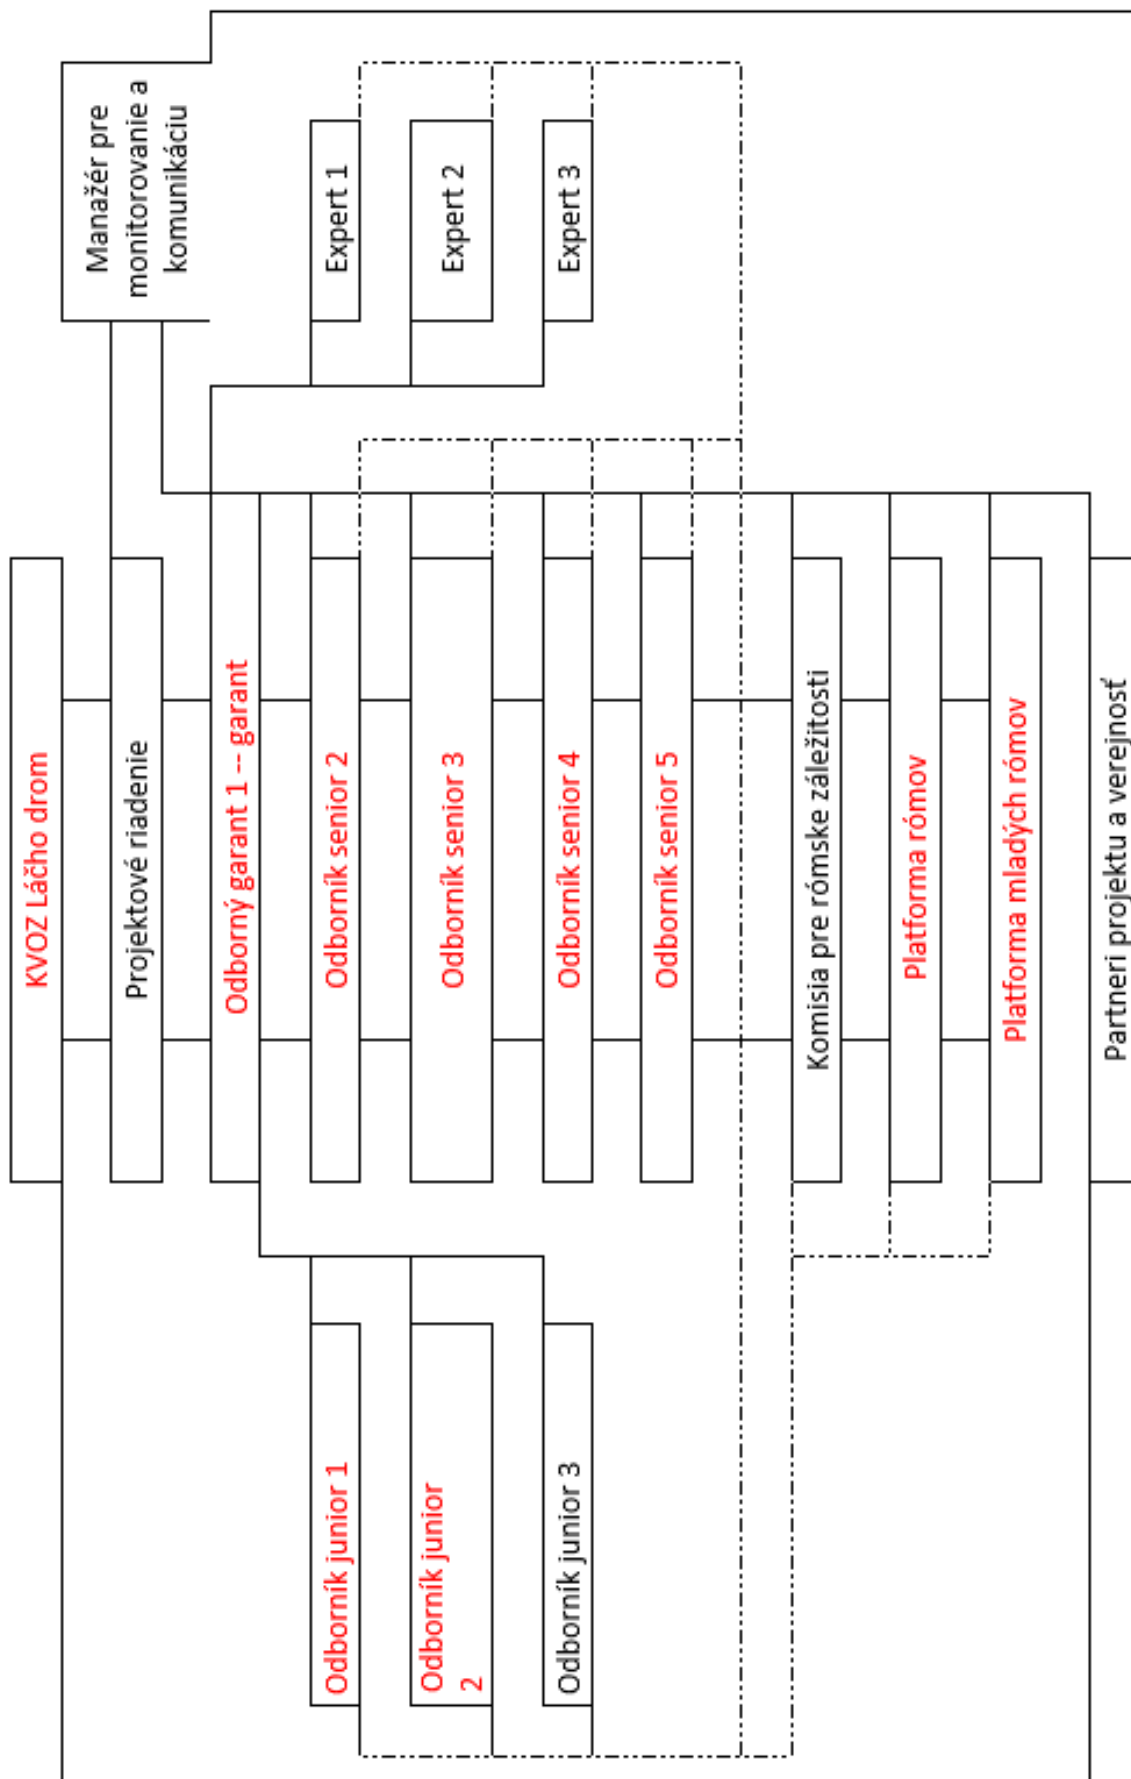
Manažér pre monitorovanie a komunikáciu

Expert 1

Expert 2

Expert 3

KVOZ Láčho drom

Projektové riadenie

Odborný garant 1 -- garant

Odborník senior 2

Odborník senior 3

Odborník senior 4

Odborník senior 5

Komisia pre rómske záležitosti

Platforma rómov

Platforma mladých rómov

Partneri projektu a verejnosť

Odborník junior 1

Odborník junior 2

Odborník junior 3